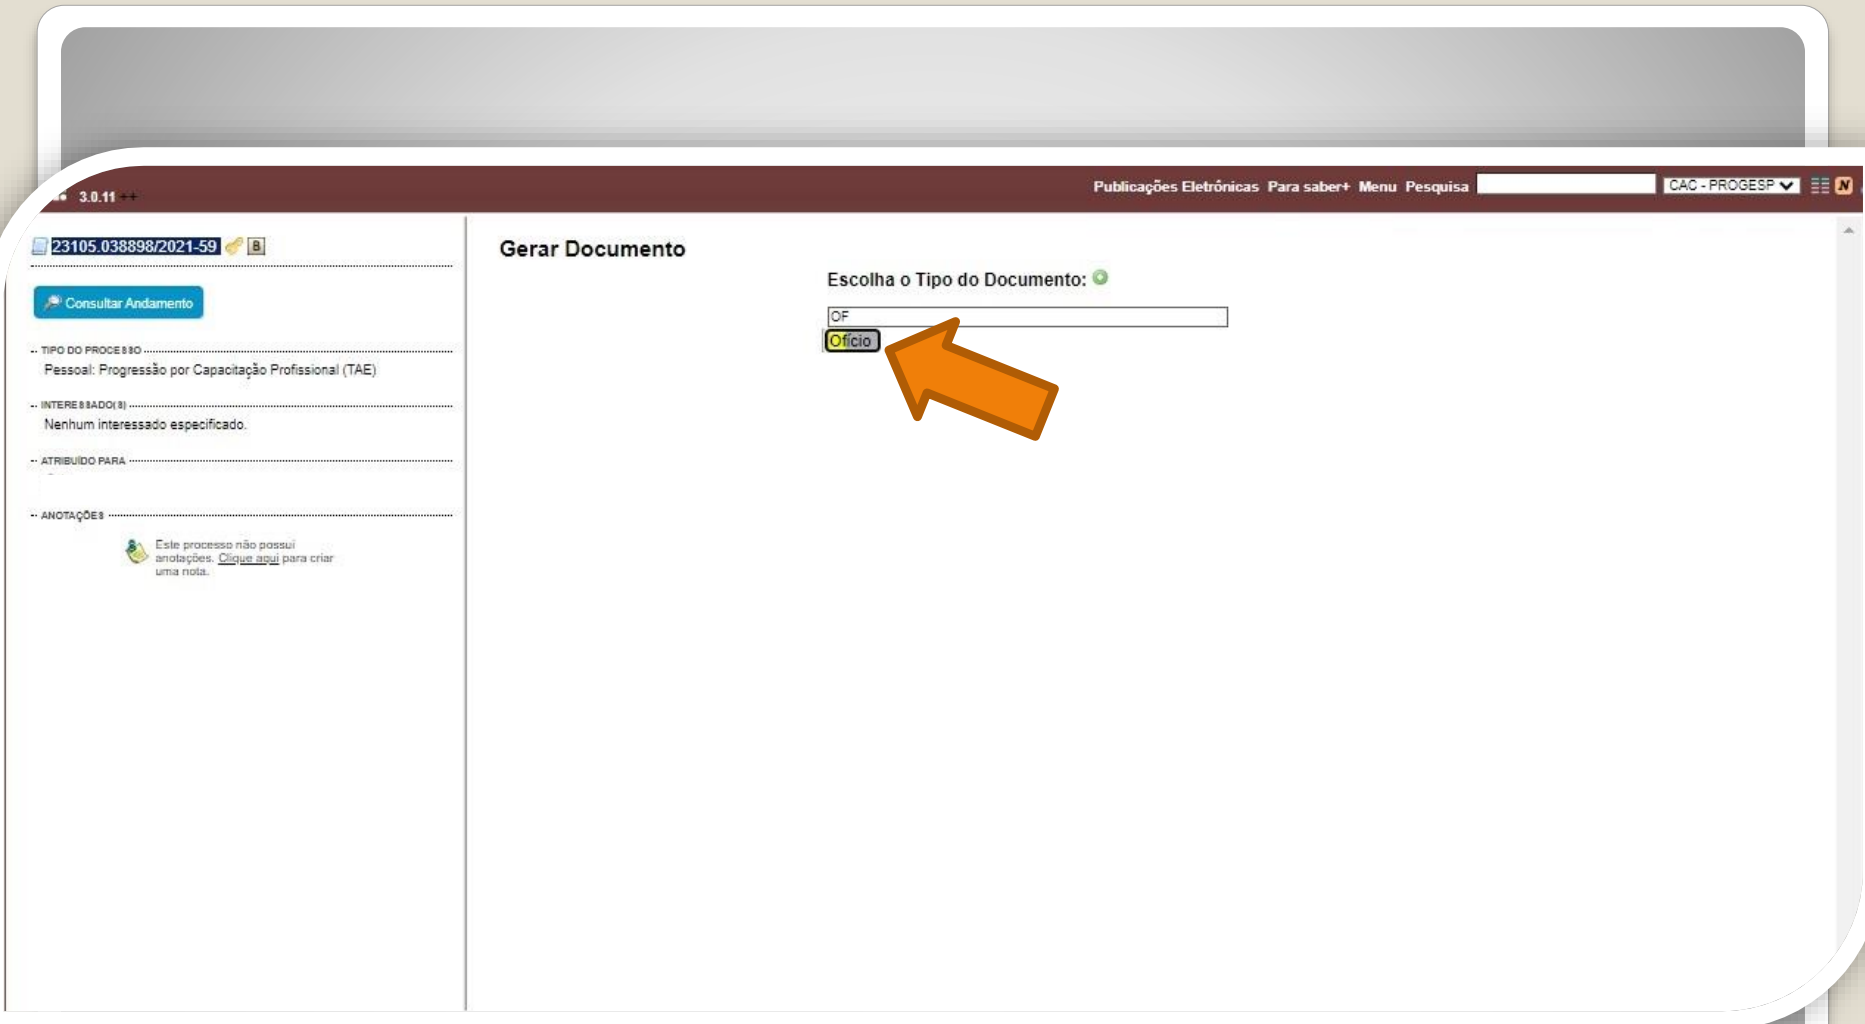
3.0.11 ++

Publicações Eletrônicas Para saber+ Menu Pesquisa CAC - PROGESP

23105.038898/2021-59 B

Consultar Andamento

TIPO DO PROCESSO
Pessoal: Progressão por Capacitação Profissional (TAE)

INTERESSADO(S)
Nenhum interessado especificado.

ATRIBUÍDO PARA

ANOTAÇÕES
Este processo não possui anotações. Clique aqui para criar uma nota.

Gerar Documento

Escolha o Tipo do Documento:

OF

Ofício